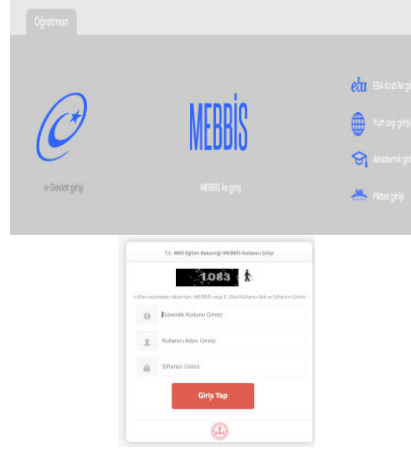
Öğretmen

e-Devlet girişi

MEBBİS

MEBBİS ile giriş

eba EBA Kod ile giriş

Yurt dışı girişi

Akademik giriş

Pilotaj girişi

T.C. Milli Eğitim Bakanlığı MEBBİS Kullanıcı Girişi

1083

Lütfen resimdeki rakamları, MEBBİS veya E-Okul Kullanıcı Adı ve Şifrenizi Giriniz

Güvenlik Kodunu Giriniz

Kullanıcı Adını Giriniz

Şifrenizi Giriniz

Giriş Yap